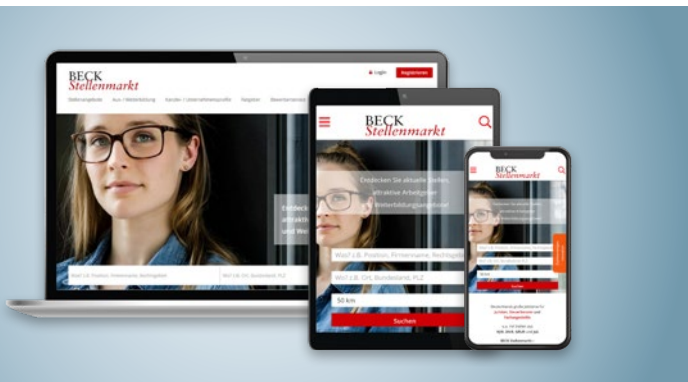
BECK Stellenmarkt

Login Registrieren

Stellenangebote Aus- / Weiterbildung Kanzlei- / Unternehmensprofile Ratgeber Bewerbermarkt

Entdeck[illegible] attrakti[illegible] und We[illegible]

Was? z.B. Position, Firmenname, Rechtsgebiet

Wo? z.B. Ort, Bundesland, PLZ

BECK Stellenmarkt

Entdecken Sie aktuelle Stellen, attraktive Arbeitgeber und Weiterbildungsangebote!

Was? z.B. Position, Firmenname, Rechtsgeb

Wo? z.B. Ort, Bundesland, PLZ

50 km

Suchen

BECK Stellenmarkt

Suchen

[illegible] Juristen, Steuerberater und Fachangestellte

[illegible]

BECK Stellenmarkt